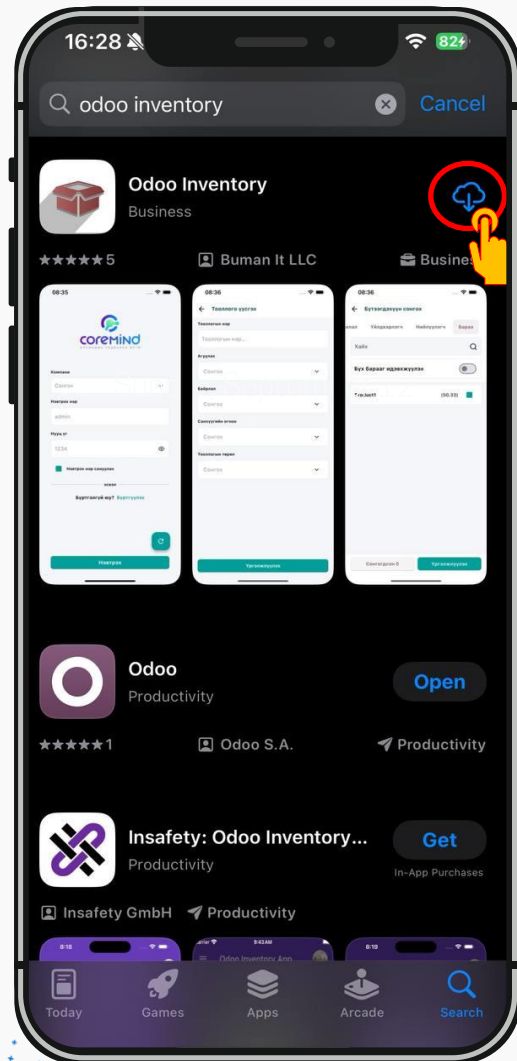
16:28 82

odoo inventory Cancel

Odoo Inventory
Business

★★★★★ 5 Buman It LLC Busines

08:35
coremind
Компани
Сонгох
Нэвтрэх нэр
admin
Нууц үг
1234
Нэвтрэх нэр сануулах
эсвэл
Бүртгэлгүй юу? Бүртгүүлэх
Нэвтрэх

08:36
Тооллого үүсгэх
Тооллогын нэр
Тооллогын нэр...
Агуулах
Сонгох
Байрлал
Сонгох
Сонгох
Тооллогын төрөл
Сонгох
Үргэлжлүүлэх

08:36
Бүтээгдэхүүн сонгох
Хайх
Бүх бараа идэвхжүүлэх
Сонгогдсон:0
Үргэлжлүүлэх

Odoo
Productivity
Open

★★★★★ 1 Odoo S.A. Productivity

Insafety: Odoo Inventory...
Productivity
Get
In-App Purchases

Insafety GmbH Productivity

8:18 9:43 AM 8:19
Odoo Inventory App

Today Games Apps Arcade Search